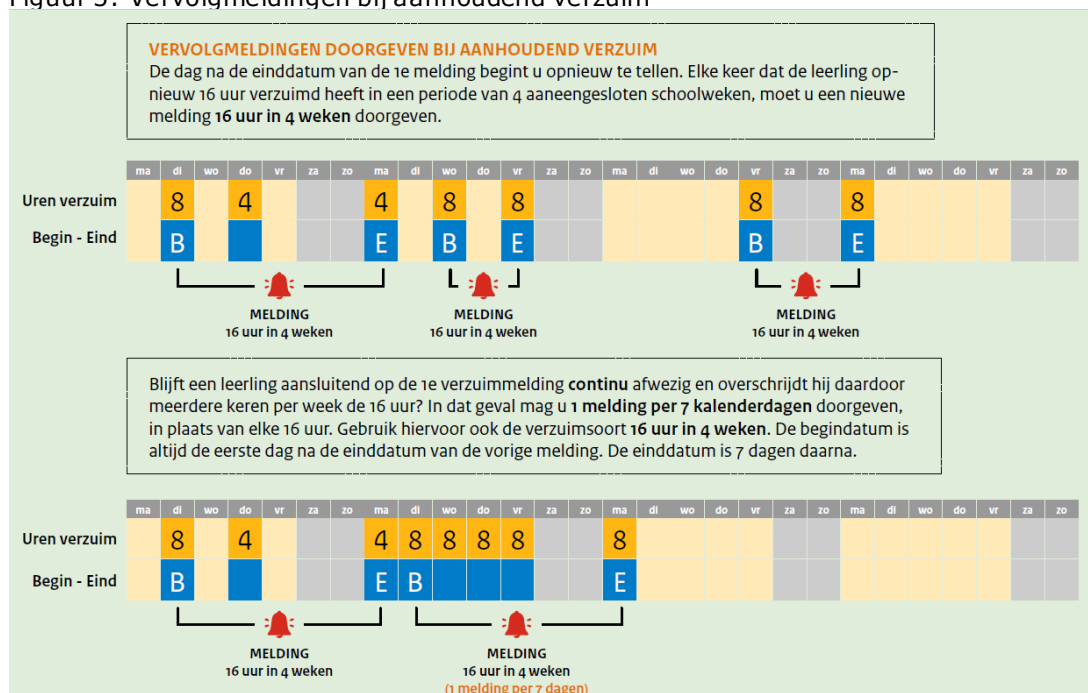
Figuur 5: Vervolgmeldingen bij aanhoudend verzuim

VERVOLGMELDINGEN DOORGEVEN BIJ AANHOUDEND VERZUIM
De dag na de einddatum van de 1e melding begint u opnieuw te tellen. Elke keer dat de leerling opnieuw 16 uur verzuimd heeft in een periode van 4 aaneengesloten schoolweken, moet u een nieuwe melding **16 uur in 4 weken** doorgeven.

| | ma | di | wo | do | vr | za | zo | ma | di | wo | do | vr | za | zo | ma | di | wo | do | vr | za | zo | ma | di | wo | do | vr | za | zo |
|---|---|---|---|---|---|---|---|---|---|---|---|---|---|---|---|---|---|---|---|---|---|---|---|---|---|---|---|---|
| Uren verzuim | | 8 | | 4 | | | | 4 | | 8 | | 8 | | | | | | | 8 | | | 8 | | | | | | |
| Begin - Eind | | B | | | | | | E | | B | | E | | | | | | | B | | | E | | | | | | |

MELDING
16 uur in 4 weken

MELDING
16 uur in 4 weken

MELDING
16 uur in 4 weken

Blijft een leerling aansluitend op de 1e verzuimmelding **continu** afwezig en overschrijdt hij daardoor meerdere keren per week de 16 uur? In dat geval mag u **1 melding per 7 kalenderdagen** doorgeven, in plaats van elke 16 uur. Gebruik hiervoor ook de verzuimsoort **16 uur in 4 weken**. De begindatum is altijd de eerste dag na de einddatum van de vorige melding. De einddatum is 7 dagen daarna.

| | ma | di | wo | do | vr | za | zo | ma | di | wo | do | vr | za | zo | ma | di | wo | do | vr | za | zo | ma | di | wo | do | vr | za | zo |
|---|---|---|---|---|---|---|---|---|---|---|---|---|---|---|---|---|---|---|---|---|---|---|---|---|---|---|---|---|
| Uren verzuim | | 8 | | 4 | | | | 4 | 8 | 8 | 8 | 8 | | | 8 | | | | | | | | | | | | | |
| Begin - Eind | | B | | | | | | E | B | | | | | | E | | | | | | | | | | | | | |

MELDING
16 uur in 4 weken

MELDING
16 uur in 4 weken
(1 melding per 7 dagen)